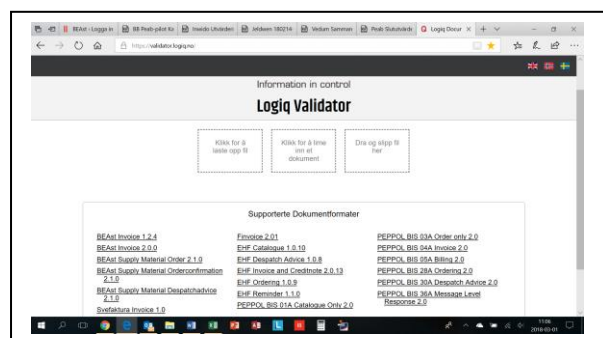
BEAst - Logga in | BB Peab-pilot Ko | Inwido Utvalder | Jetdown 180214 | Vedum Samman | Peab Slutvärde | Logiq Docum

https://validator.logiq.no/

Information in control

Logiq Validator

Klikk for å laste opp fil

Klikk for å lime inn et dokument

Dra og slipp fil her

Supporterte Dokumentformater

BEAst Invoice 1.2.4
BEAst Invoice 2.0.0
BEAst Supply Material Order 2.1.0
BEAst Supply Material Orderconfirmation 2.1.0
BEAst Supply Material Despatchadvice 2.1.0
Svefaktura Invoice 1.0

Finvoice 2.01
EHF Catalogue 1.0.10
EHF Despatch Advice 1.0.8
EHF Invoice and Creditnote 2.0.13
EHF Ordering 1.0.9
EHF Reminder 1.1.0
PEPPOL BIS 01A Catalogue Only 2.0

PEPPOL BIS 03A Order only 2.0
PEPPOL BIS 04A Invoice 2.0
PEPPOL BIS 05A Billing 2.0
PEPPOL BIS 28A Ordering 2.0
PEPPOL BIS 30A Despatch Advice 2.0
PEPPOL BIS 36A Message Level Response 2.0

11:06
2018-03-01